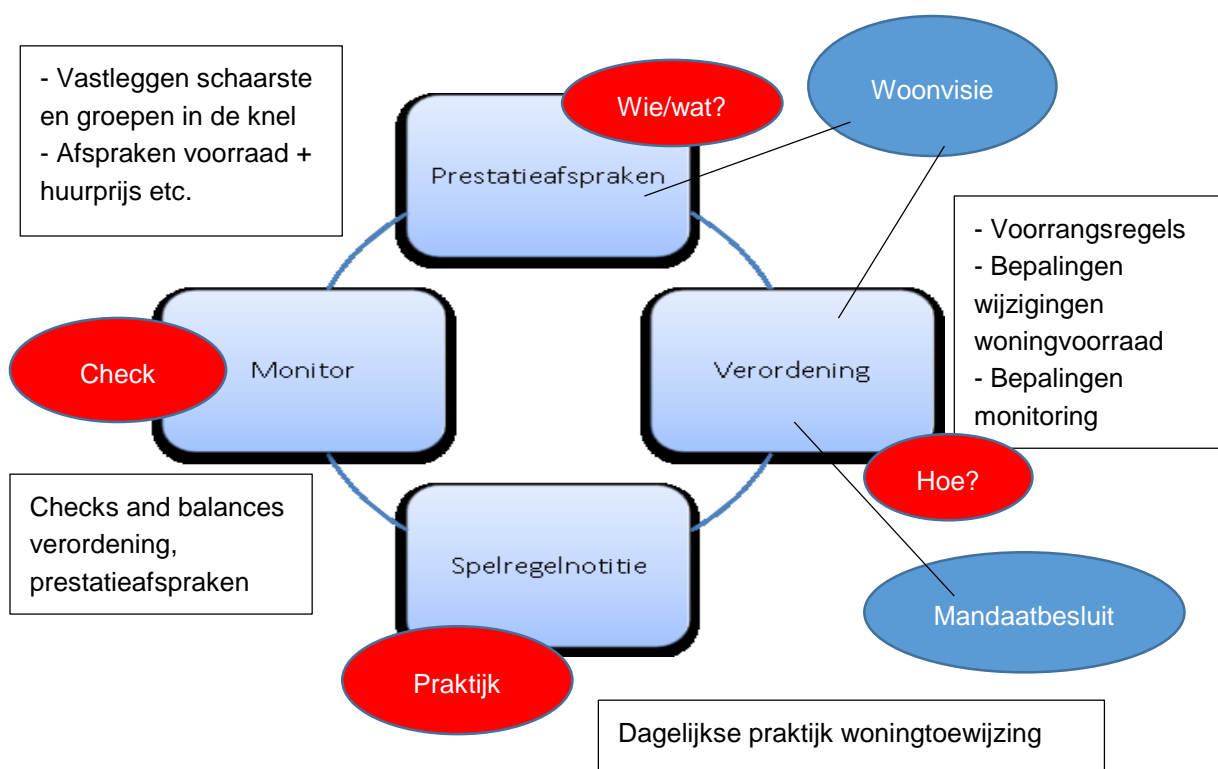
- Vastleggen schaarste en groepen in de knel
- Afspraken voorraad + huurprijs etc.

Wie/wat?

Woonvisie

Prestatieafspraken

- Voorrangsregels
- Bepalingen wijzigingen woningvoorraad
- Bepalingen monitoring

Check

Monitor

Verordening

Hoe?

Checks and balances verordening, prestatieafspraken

Spelregelnotitie

Mandaatbesluit

Praktijk

Dagelijkse praktijk woningtoewijzing